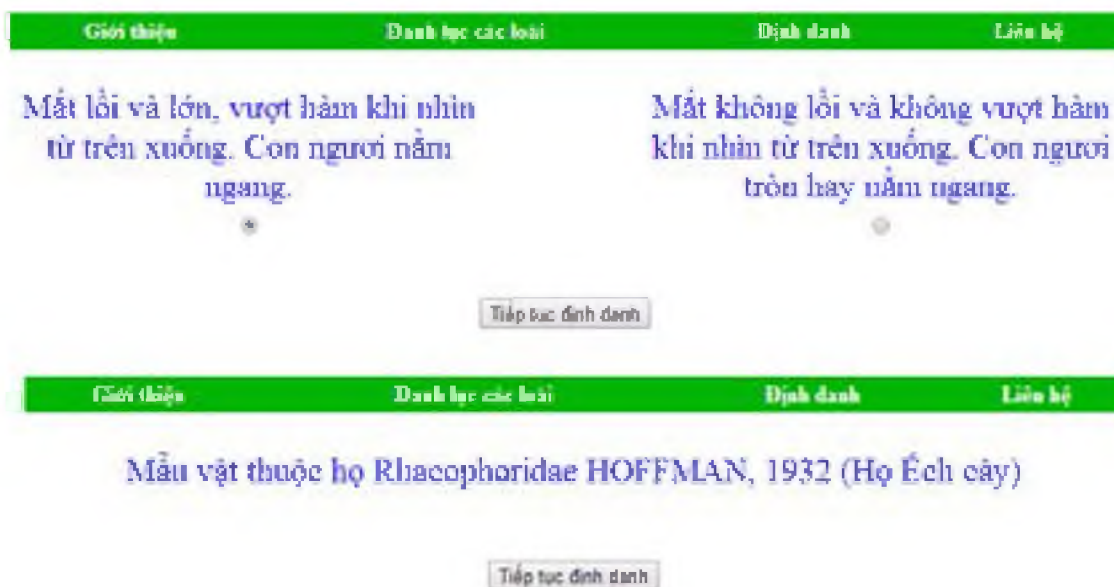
Giới thiệu Danh lục các loài Định danh Liên hệ

Mắt lồi và lớn, vượt hàm khi nhìn từ trên xuống. Con ngươi nằm ngang.

Mắt không lồi và không vượt hàm khi nhìn từ trên xuống. Con ngươi tròn hay nằm ngang.

Tiếp tục định danh

Giới thiệu Danh lục các loài Định danh Liên hệ

Mẫu vật thuộc họ Rhacophoridae HOFFMAN, 1932 (Họ Ếch cây)

Tiếp tục định danh